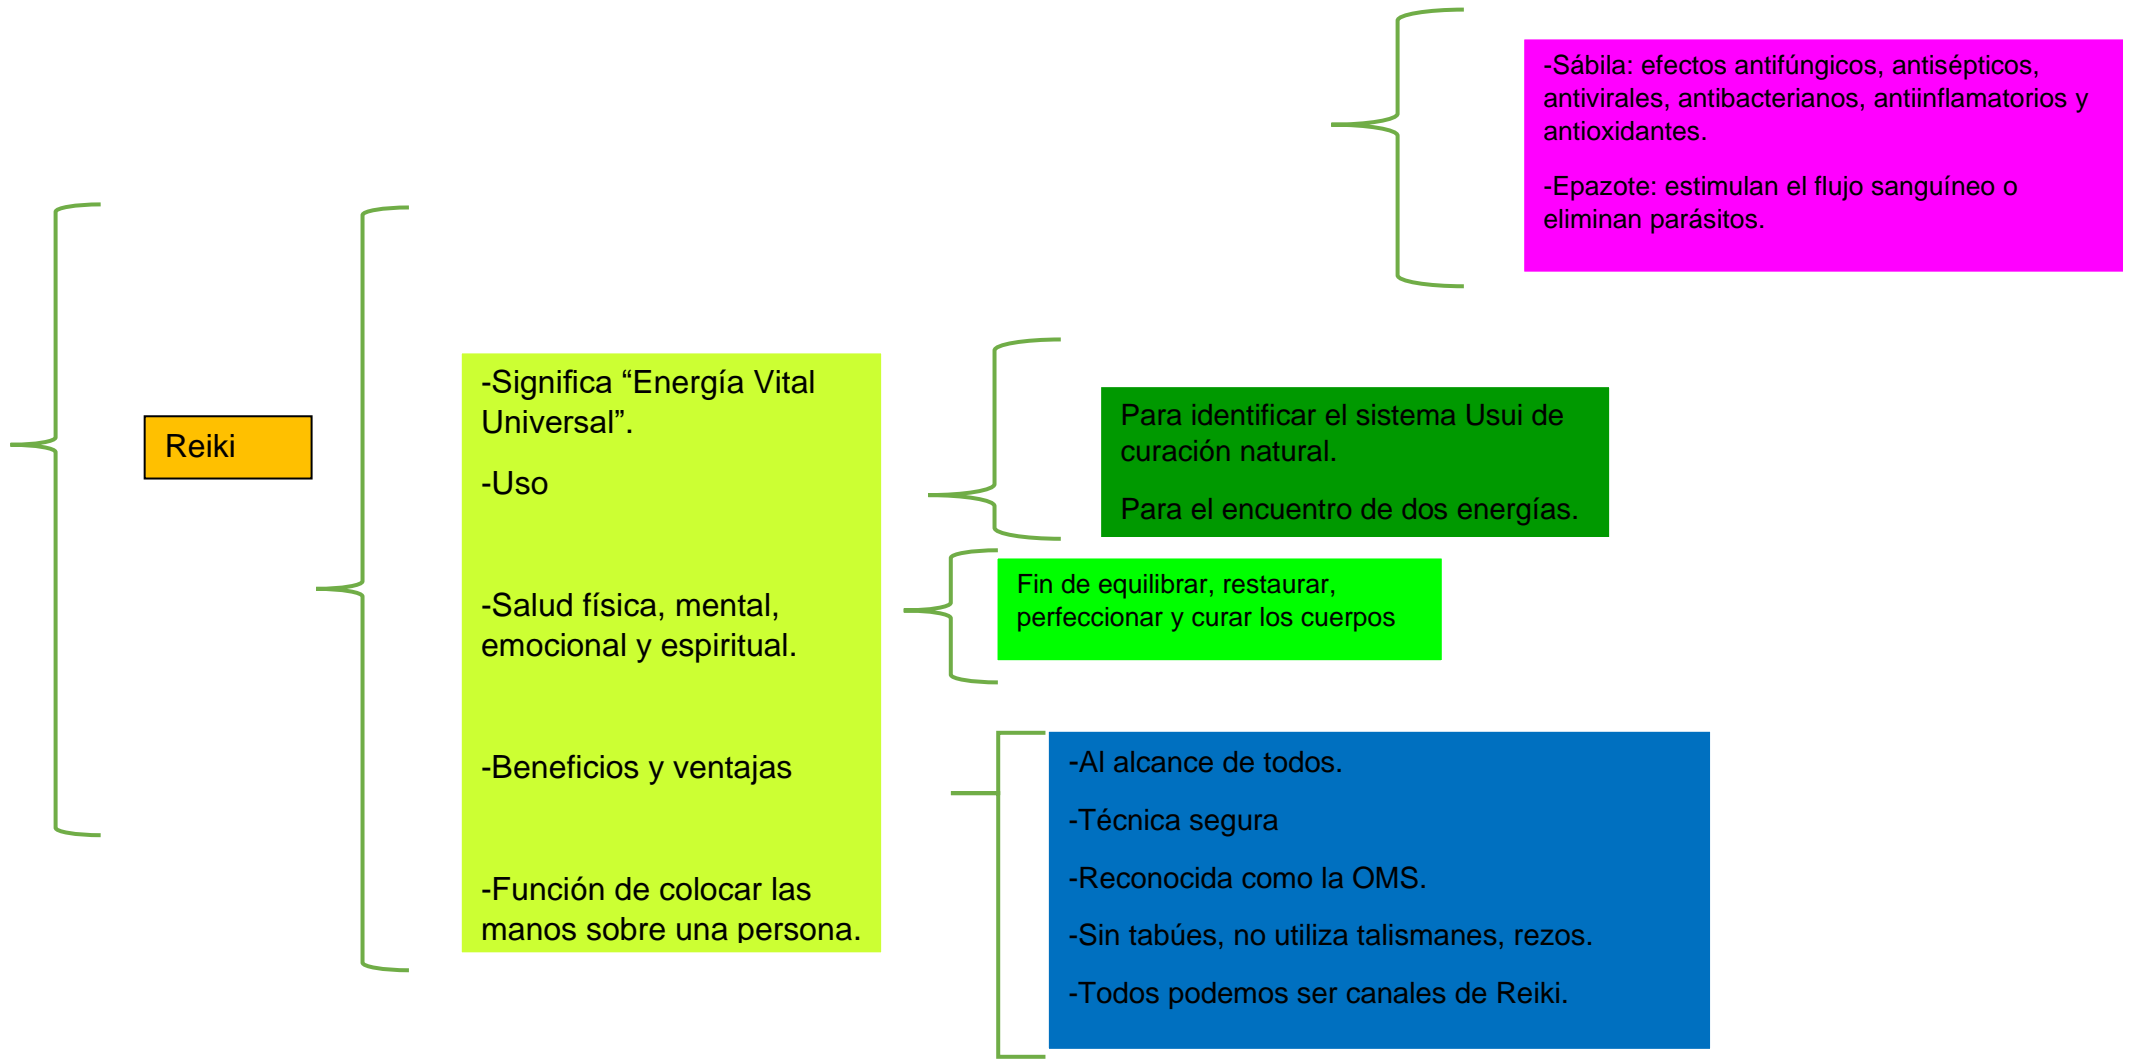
-Sábila: efectos antifúngicos, antisépticos, antivirales, antibacterianos, antiinflamatorios y antioxidantes.

-Epazote: estimulan el flujo sanguíneo o eliminan parásitos.

Reiki

-Significa "Energía Vital Universal".

-Uso

-Salud física, mental, emocional y espiritual.

-Beneficios y ventajas

-Función de colocar las manos sobre una persona.

Para identificar el sistema Usui de curación natural.

Para el encuentro de dos energías.

Fin de equilibrar, restaurar, perfeccionar y curar los cuerpos

-Al alcance de todos.

-Técnica segura

-Reconocida como la OMS.

-Sin tabúes, no utiliza talismanes, rezos.

-Todos podemos ser canales de Reiki.